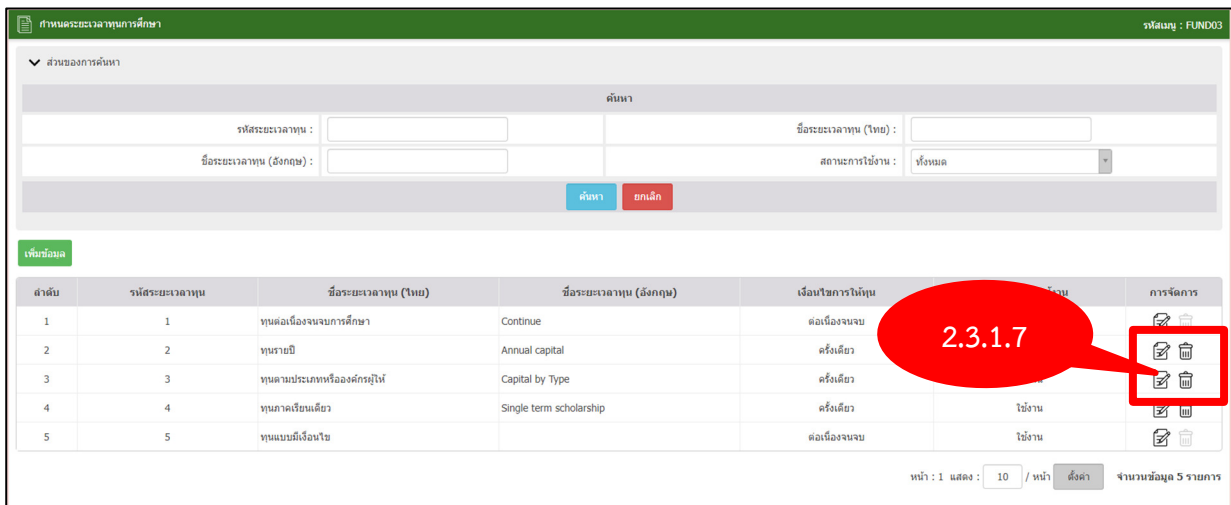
กำหนดระยะเวลาทุนการศึกษา

รหัสเมนู : FUND03

ส่วนของการค้นหา

ค้นหา

| | | | |
|---|---|---|---|
| รหัสระยะเวลาทุน : | | ชื่อระยะเวลาทุน (ไทย) : | |
| ชื่อระยะเวลาทุน (อังกฤษ) : | | สถานะการใช้งาน : | ทั้งหมด |

ค้นหา ยกเลิก

เพิ่มข้อมูล

| ลำดับ | รหัสระยะเวลาทุน | ชื่อระยะเวลาทุน (ไทย) | ชื่อระยะเวลาทุน (อังกฤษ) | เงื่อนไขการให้ทุน | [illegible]งาน | การจัดการ |
|---|---|---|---|---|---|---|
| 1 | 1 | ทุนต่อเนื่องจนจบการศึกษา | Continue | ต่อเนื่องจนจบ | | |
| 2 | 2 | ทุนรายปี | Annual capital | ครั้งเดียว | | |
| 3 | 3 | ทุนตามประเภทหรือองค์กรผู้ให้ | Capital by Type | ครั้งเดียว | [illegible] | |
| 4 | 4 | ทุนภาคเรียนเดียว | Single term scholarship | ครั้งเดียว | ใช้งาน | |
| 5 | 5 | ทุนแบบมีเงื่อนไข | | ต่อเนื่องจนจบ | ใช้งาน | |

2.3.1.7

หน้า : 1 แสดง : 10 / หน้า ตั้งค่า จำนวนข้อมูล 5 รายการ